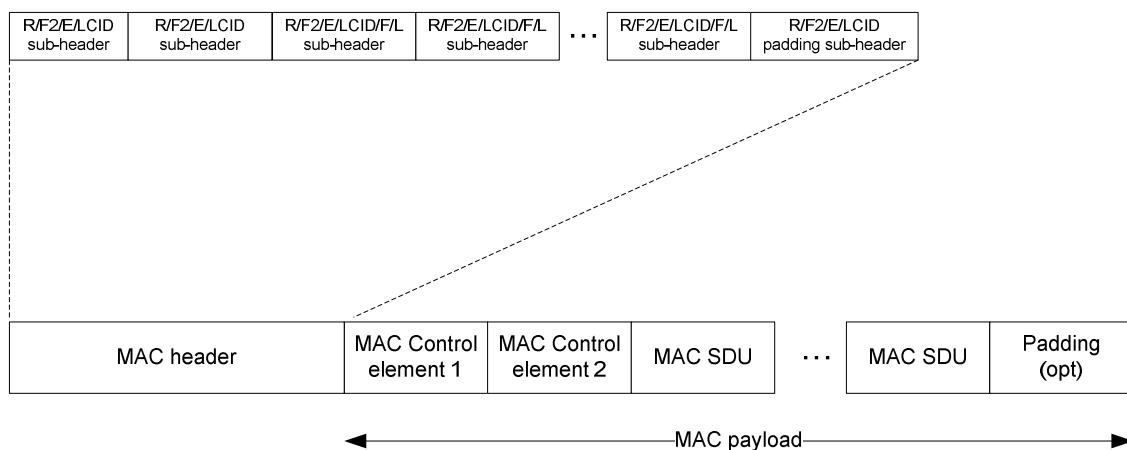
| R/F2/E/LCID sub-header | R/F2/E/LCID sub-header | R/F2/E/LCID/F/L sub-header | R/F2/E/LCID/F/L sub-header | ... | R/F2/E/LCID/F/L sub-header | R/F2/E/LCID padding sub-header |
|---|---|---|---|---|---|---|

| MAC header | MAC Control element 1 | MAC Control element 2 | MAC SDU | ... | MAC SDU | Padding (opt) |
|---|---|---|---|---|---|---|

MAC payload